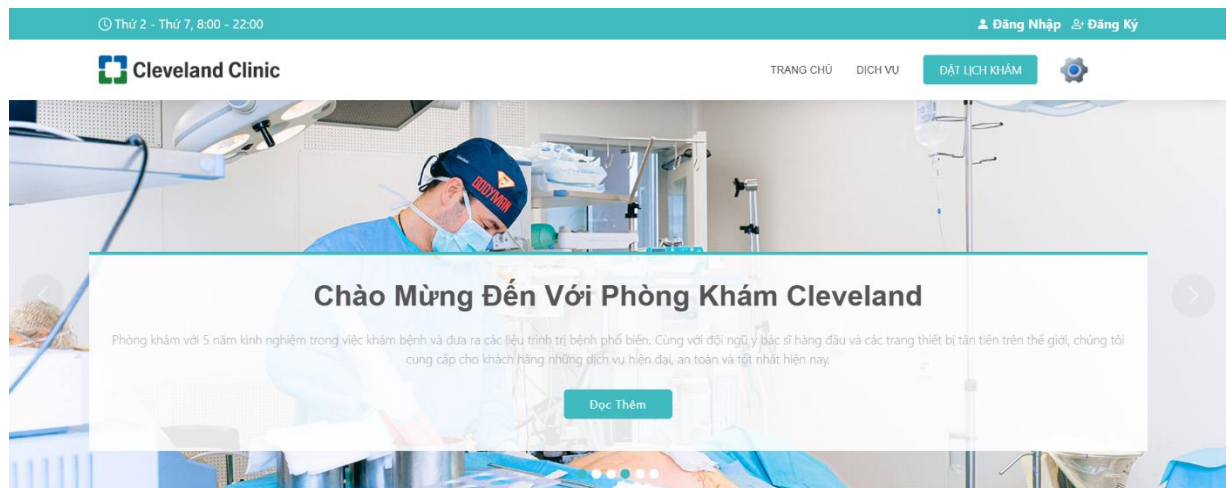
Thứ 2 - Thứ 7, 8:00 - 22:00

Đăng Nhập Đăng Ký

Cleveland Clinic

TRANG CHỦ DỊCH VỤ ĐẶT LỊCH KHÁM

BODYMAN

Chào Mừng Đến Với Phòng Khám Cleveland

Phòng khám với 5 năm kinh nghiệm trong việc khám bệnh và đưa ra các liệu trình trị bệnh phổ biến. Cùng với đội ngũ y bác sĩ hàng đầu và các trang thiết bị tân tiến trên thế giới, chúng tôi cung cấp cho khách hàng những dịch vụ hiện đại, an toàn và tốt nhất hiện nay.

Đọc Thêm